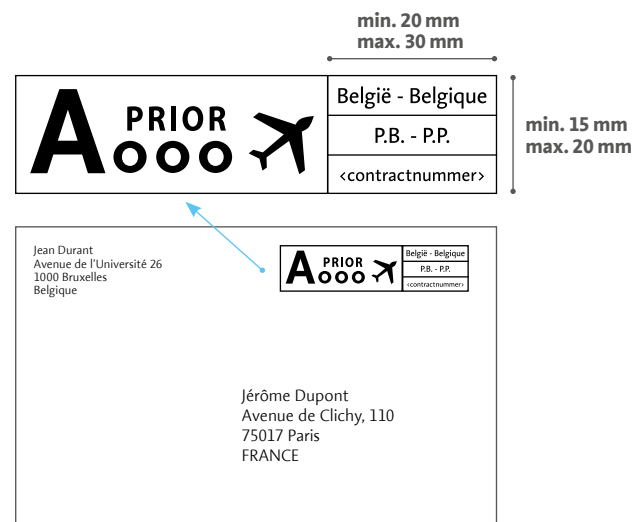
min. 20 mm
max. 30 mm

A PRIOR OOO

België - Belgique

P.B. - P.P.

<contractnummer>

min. 15 mm
max. 20 mm

Jean Durant
Avenue de l'Université 26
1000 Bruxelles
Belgique

A PRIOR OOO

België - Belgique

P.B. - P.P.

<contractnummer>

Jérôme Dupont
Avenue de Clichy, 110
75017 Paris
FRANCE